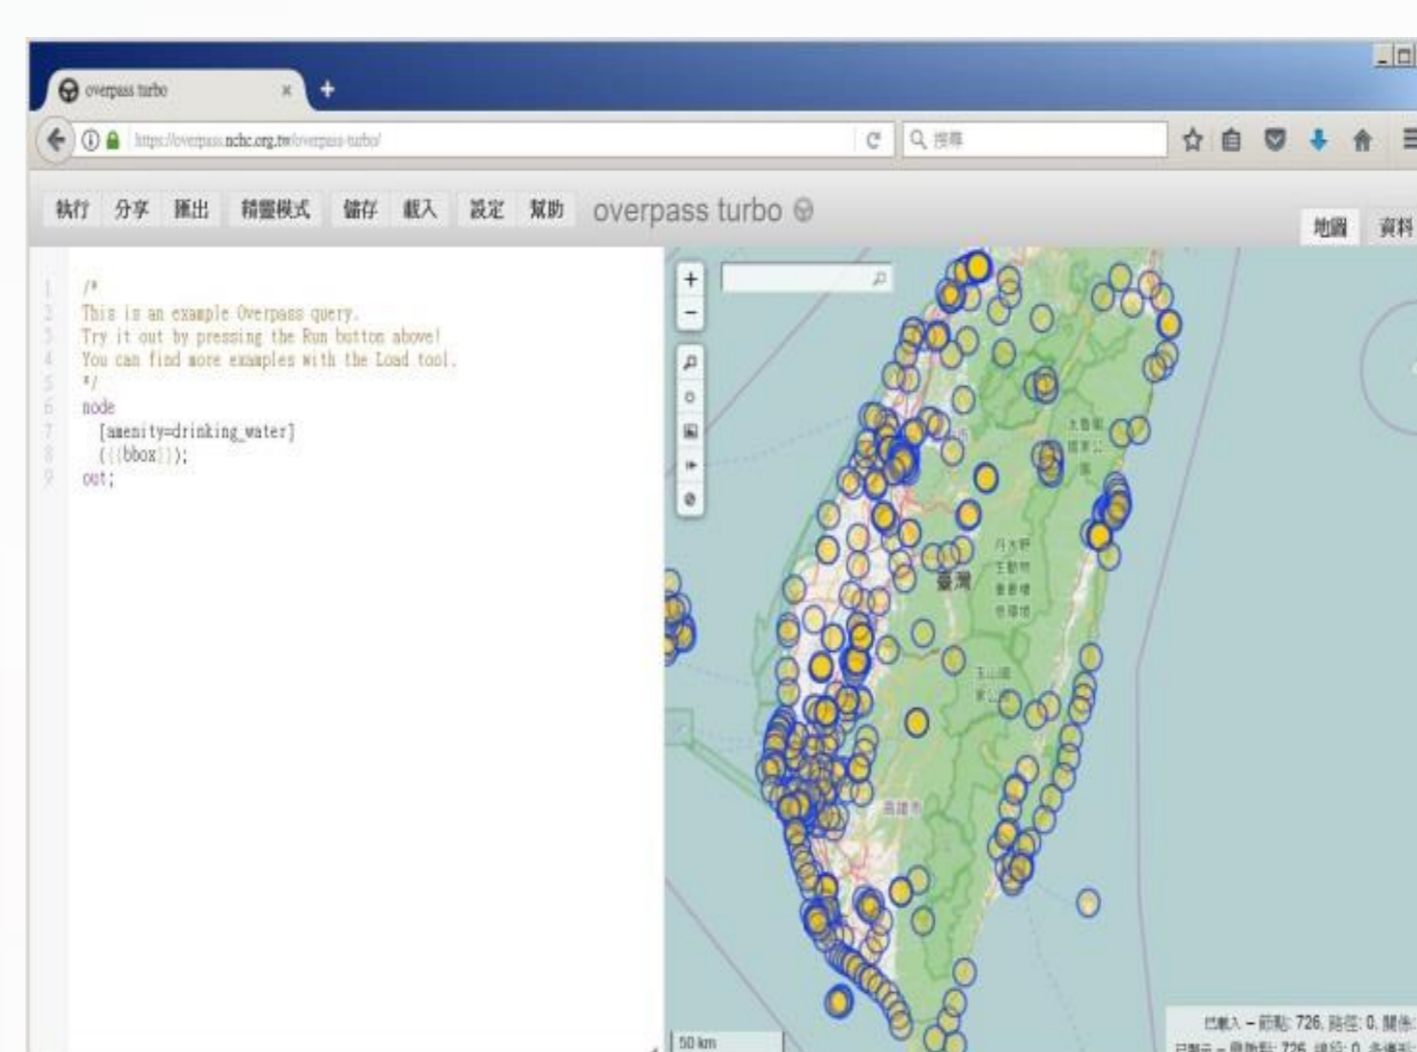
overpass turbo ×

https://overpass.nchc.org.tw/overpass-turbo/

搜尋

執行 分享 匯出 精靈模式 儲存 載入 設定 幫助 overpass turbo

地圖 資料

1 /*
2 This is an example Overpass query.
3 Try it out by pressing the Run button above!
4 You can find more examples with the Load tool.
5 */
6 node
7 [amenity=drinking_water]
8 ({{bbox}});
9 out;

臺灣

高雄市

50 km

已載入 – 節點: 726, 路徑: 0, 關係:
已顯示 – 興趣點: 726, 線段: 0, 多邊形: